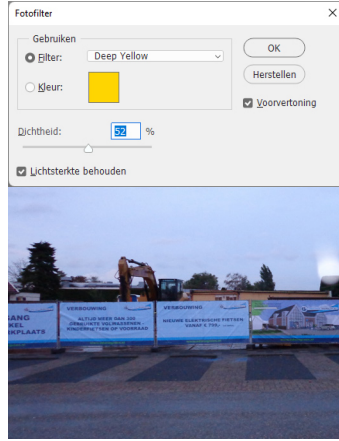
Fotofilter

Gebruiken

Filter: Deep Yellow

Kleur:

OK

Herstellen

Voorvertoning

Dichtheid: 52 %

Lichtsterkte behouden

GANG
KEL
KPLAATS

VERBOUWING
ALTIJD MEER DAN 200 GEBRUIKTE VOLWASSENEN- KINDERFIETSEN OP VOORRAAD

VERBOUWING
NIEUWE ELEKTRISCHE FIETSEN VANAF € 795,-

VERBOUWING